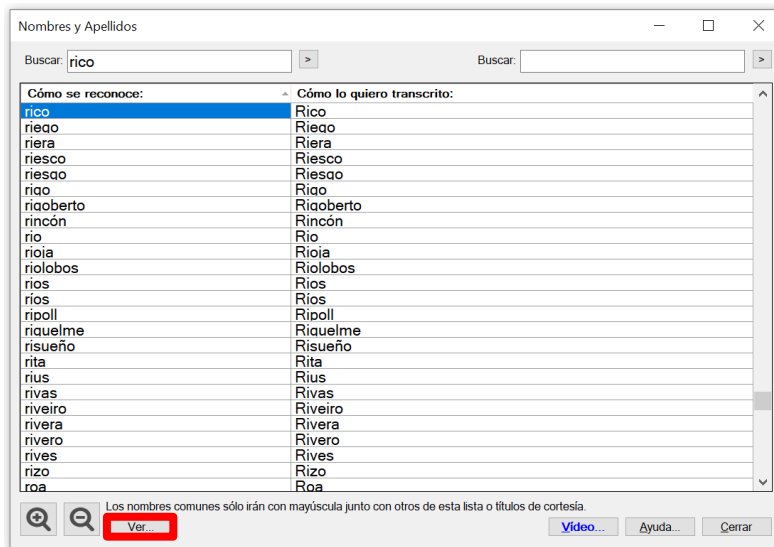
Nombres y Apellidos

Buscar: rico >

Buscar: >

| Cómo se reconoce: | Cómo lo quiero transcrito: |
|---|---|
| rico | Rico |
| riego | Riego |
| riera | Riera |
| riesco | Riesco |
| riesgo | Riesgo |
| rigo | Rigo |
| rigoberto | Rigoberto |
| rincón | Rincón |
| rio | Rio |
| rioja | Rioja |
| riolobos | Riolobos |
| rios | Rios |
| ríos | Ríos |
| ripoll | Ripoll |
| riquelme | Riquelme |
| risueño | Risueño |
| rita | Rita |
| rius | Rius |
| rivas | Rivas |
| riveiro | Riveiro |
| rivera | Rivera |
| rivero | Rivero |
| rives | Rives |
| rizo | Rizo |
| roa | Roa |

Los nombres comunes sólo irán con mayúscula junto con otros de esta lista o títulos de cortesía.

Ver...

Video...

Ayuda...

Cerrar